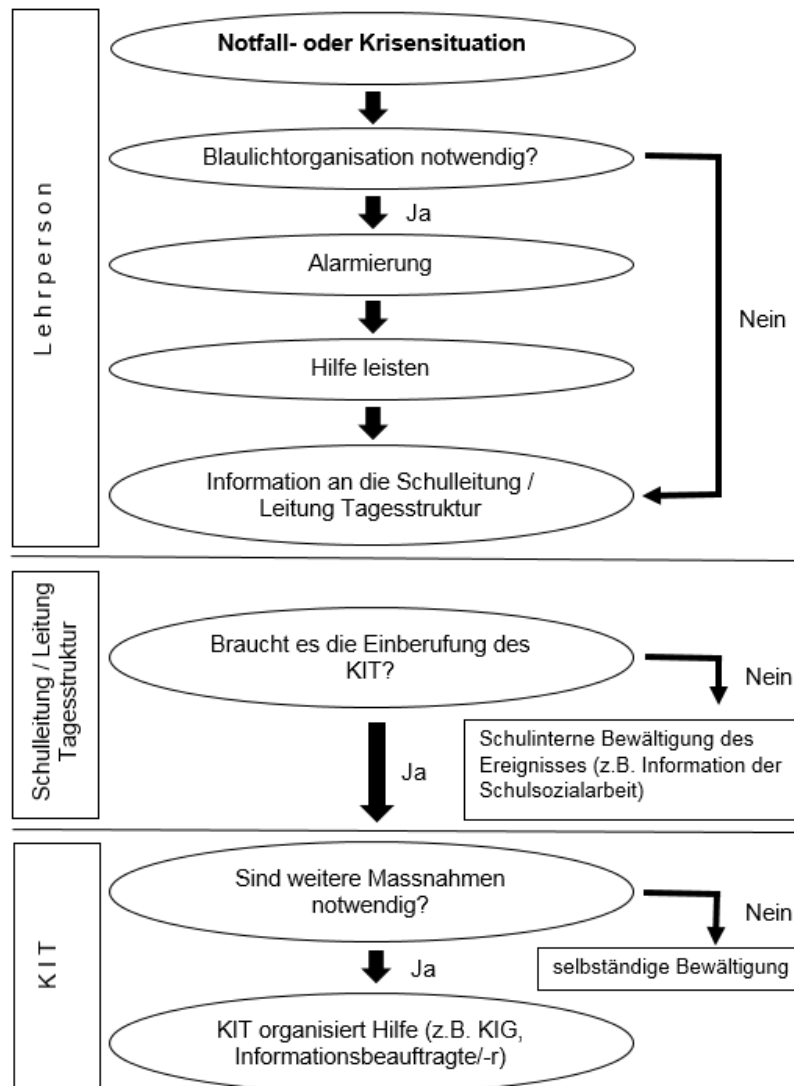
Lehrperson

**Notfall- oder Krisensituation**

Blaulichtorganisation notwendig?

Ja

Alarmierung

Hilfe leisten

Information an die Schulleitung / Leitung Tagesstruktur

Nein

Schulleitung / Leitung Tagesstruktur

Braucht es die Einberufung des KIT?

Nein

Schulinterne Bewältigung des Ereignisses (z.B. Information der Schulsozialarbeit)

Ja

KIT

Sind weitere Massnahmen notwendig?

Nein

selbständige Bewältigung

Ja

KIT organisiert Hilfe (z.B. KIG, Informationsbeauftragte/-r)